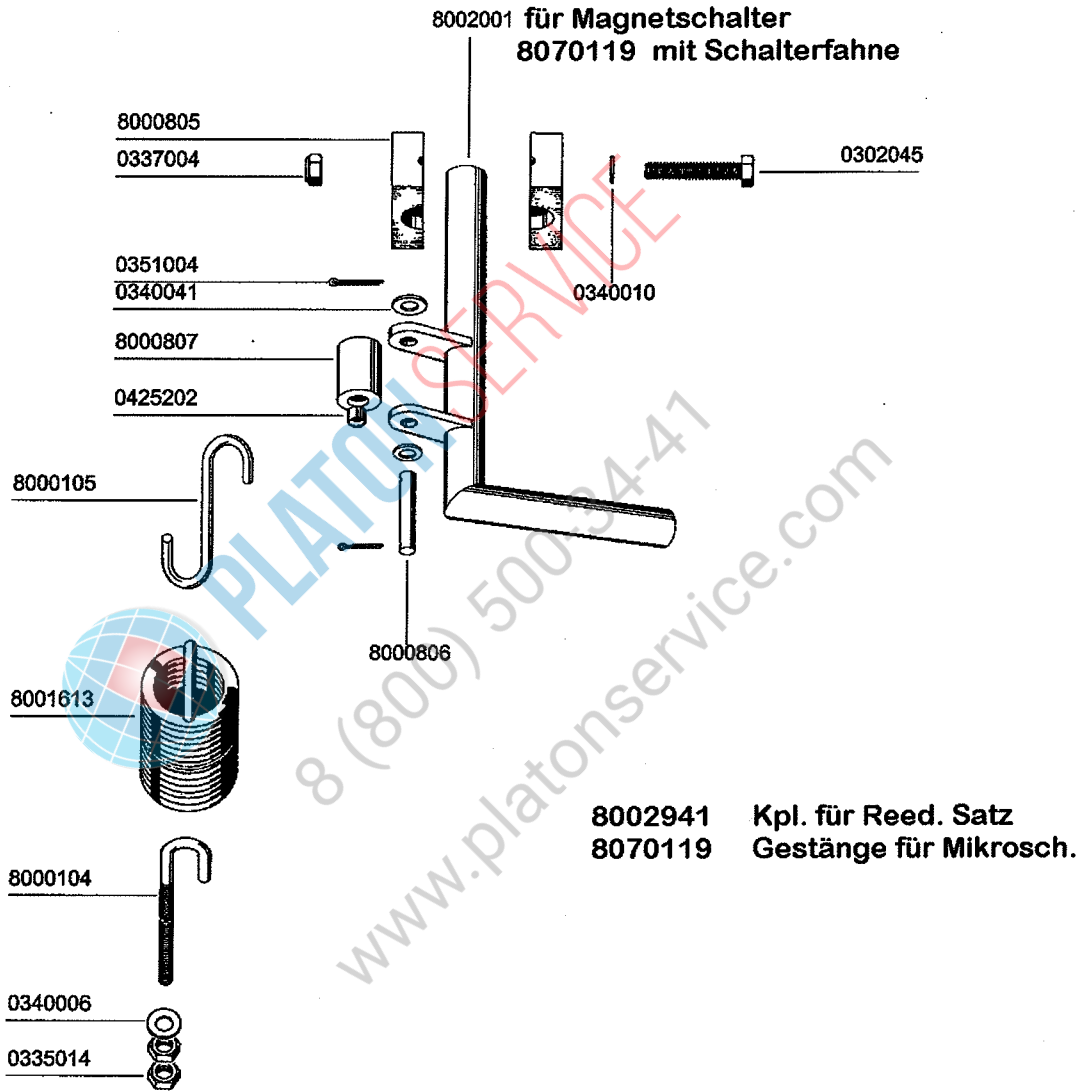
8002001 für Magnetschalter
8070119 mit Schalterfahne

8000805
0337004
0302045
0351004
0340041
0340010
8000807
0425202
8000105
8000806
8001613

8002941 Kpl. für Reed. Satz
8070119 Gestänge für Mikrosch.

8000104
0340006
0335014

PLATON SERVICE
8 (800) 500-34-41
www.platonservice.com